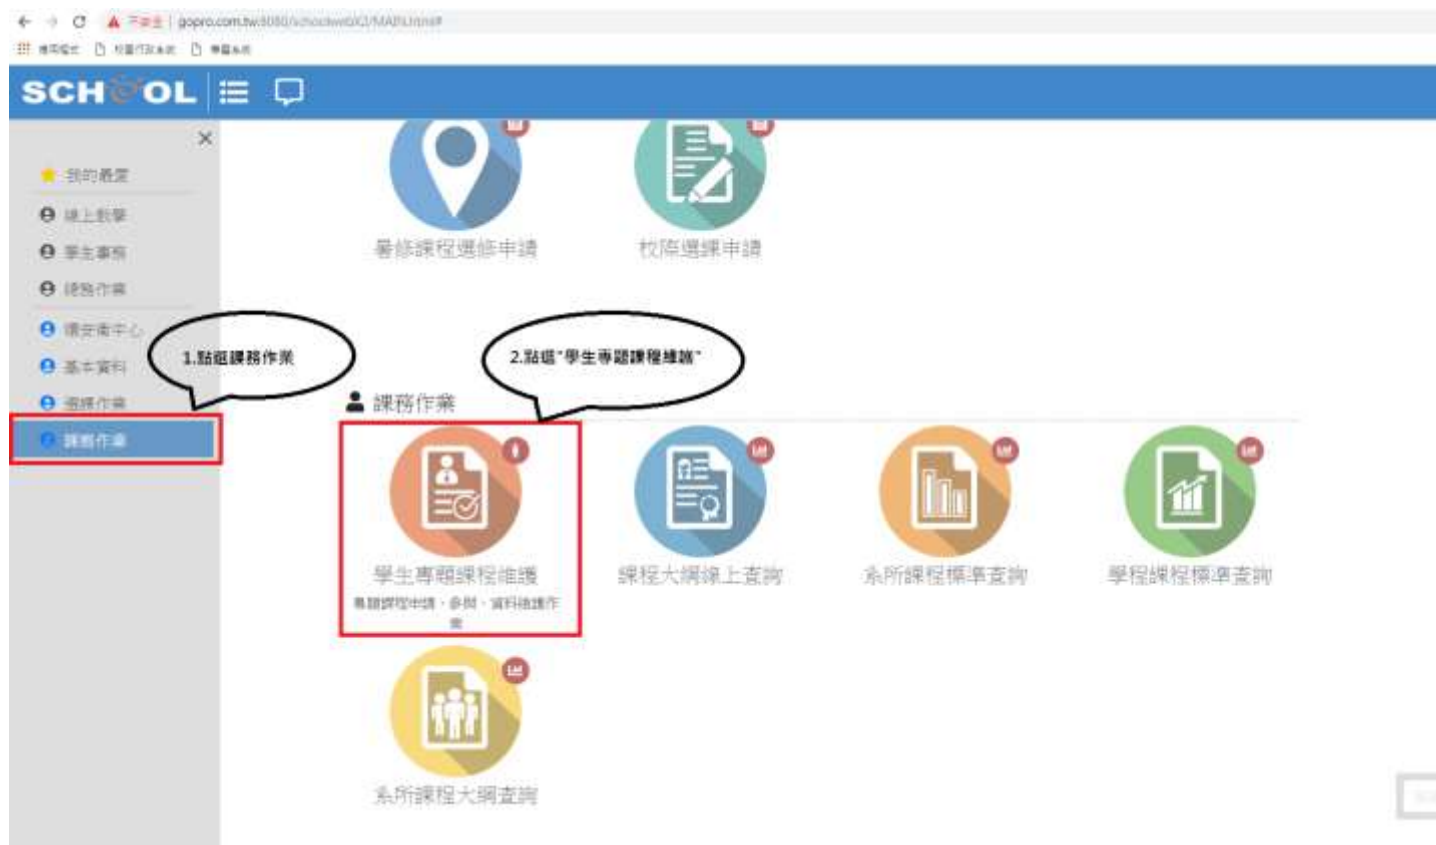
不安全 | gopro.com.tw:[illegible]

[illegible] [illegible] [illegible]

SCHOOL

×

我的最愛

線上新聞

學生事務

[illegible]作業

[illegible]中心

基本資料

選課作業

課務作業

暑修課程選修申請

校際選課申請

1.點選課務作業

2.點選"學生專題課程維護"

課務作業

學生專題課程維護

專題課程申請、參與、資料維護作業

課程大綱線上查詢

系所課程標準查詢

學程課程標準查詢

系所課程大綱查詢